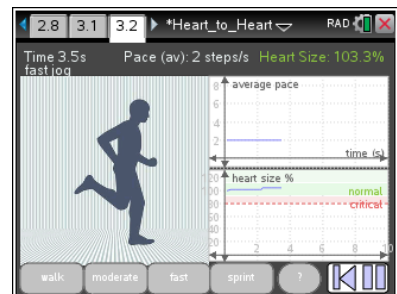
2.8 3.1 3.2 *Heart_to_Heart RAD

Time 3.5s Pace (av): 2 steps/s Heart Size: 103.3%
fast jog

average pace
8
6
4
2
time (s)

heart size %
120
100
80
60
40
20
normal
critical
2 4 6 8 10

walk moderate fast sprint ?